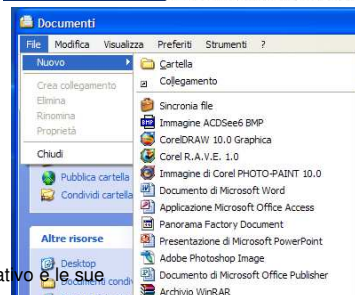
Documenti

File Modifica Visualizza Preferiti Strumenti ?

Nuovo

Crea collegamento
Elimina
Rinomina
Proprietà

Chiudi

Cartella
Collegamento

Sincronia file
Immagine ACDSee6 BMP
CorelDRAW 10.0 Graphica
Corel R.A.V.E. 1.0
Immagine di Corel PHOTO-PAINT 10.0
Documento di Microsoft Word
Applicazione Microsoft Office Access
Panorama Factory Document
Presentazione di Microsoft PowerPoint
Adobe Photoshop Image
Documento di Microsoft Office Publisher
Archivio WinRAR

Pubblica cartella
Condividi cartella

Altre risorse

Desktop
Documenti condi

ativo e le sue